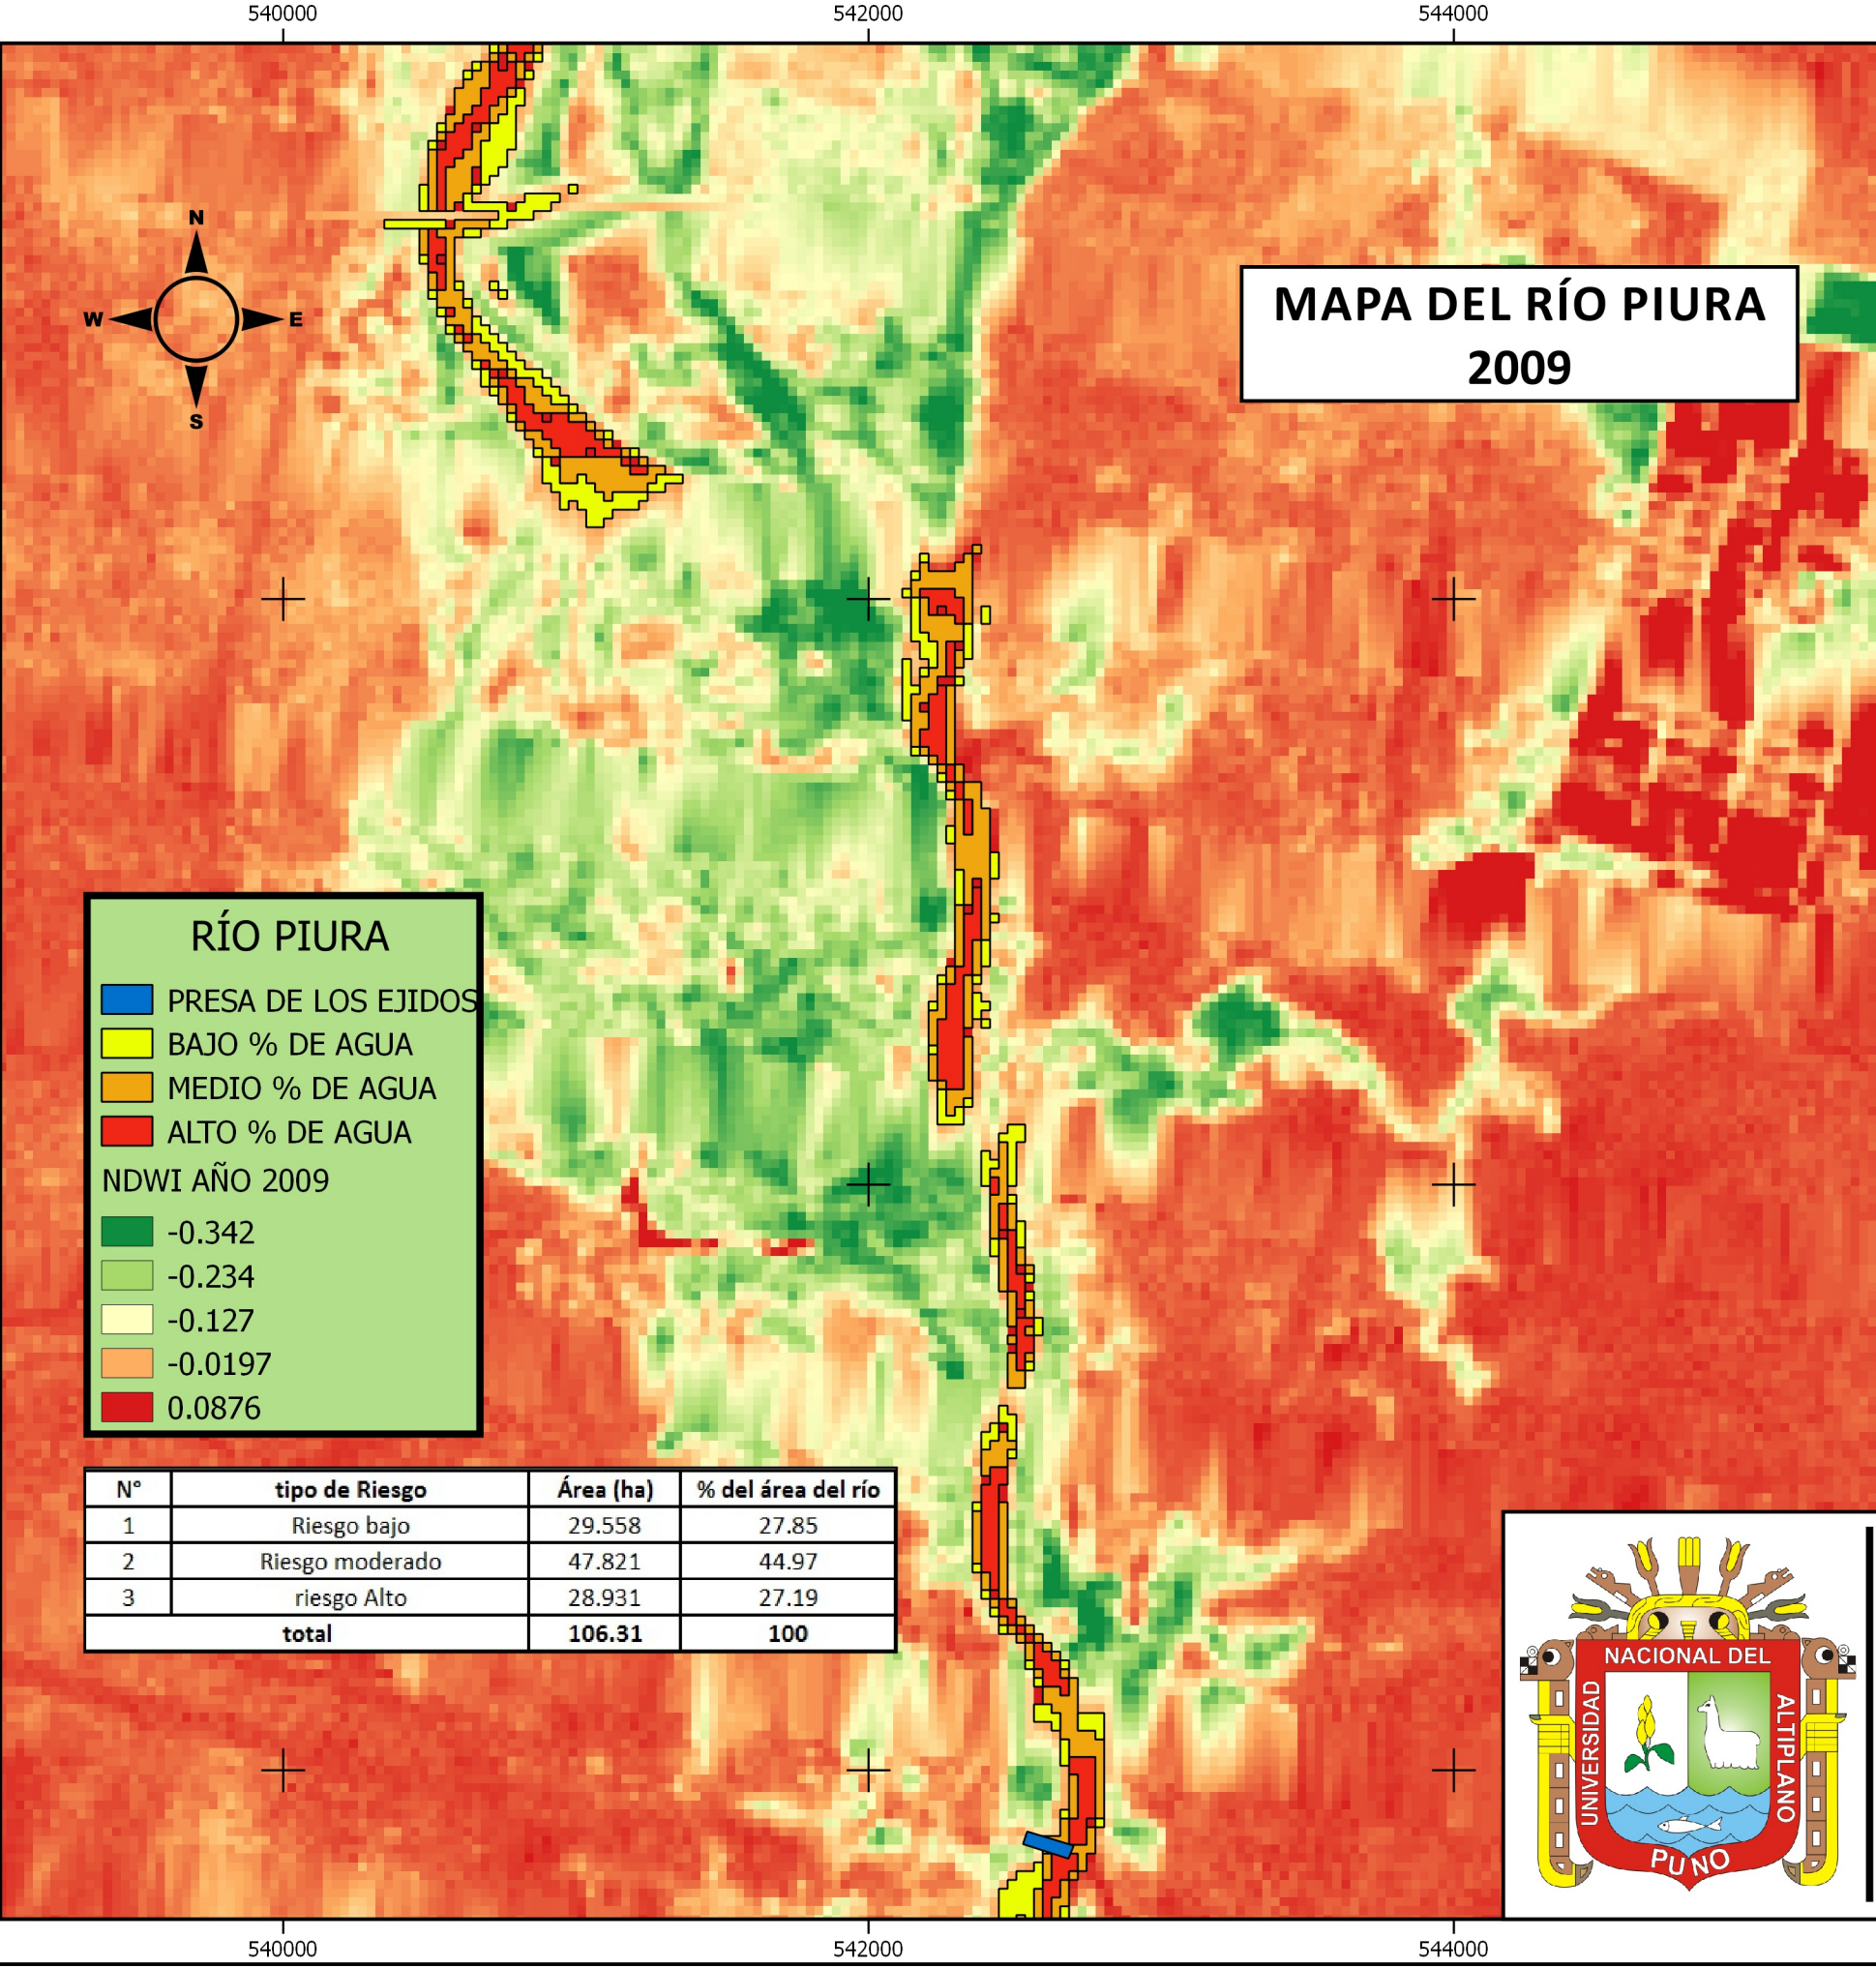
540000 542000 544000

N
W E
S

MAPA DEL RÍO PIURA
2009

RÍO PIURA
PRESA DE LOS EJIDOS
BAJO % DE AGUA
MEDIO % DE AGUA
ALTO % DE AGUA
NDWI AÑO 2009
-0.342
-0.234
-0.127
-0.0197
0.0876

| N° | tipo de Riesgo | Área (ha) | % del área del río |
|---|---|---|---|
| 1 | Riesgo bajo | 29.558 | 27.85 |
| 2 | Riesgo moderado | 47.821 | 44.97 |
| 3 | riesgo Alto | 28.931 | 27.19 |
| total | | 106.31 | 100 |

UNIVERSIDAD NACIONAL DEL ALTIPLANO
PUNO

540000 542000 544000